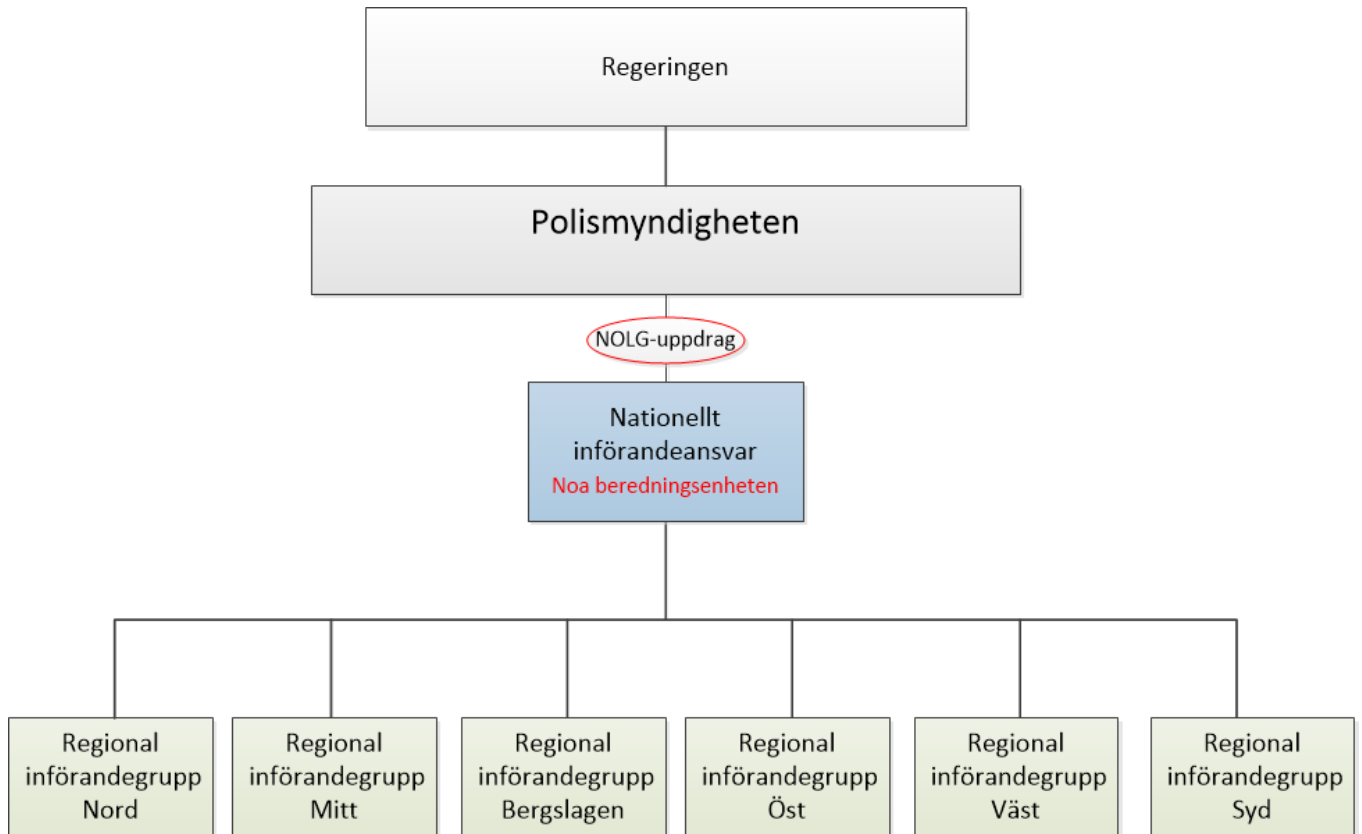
Regeringen

Polismyndigheten

NOLG-uppdrag

Nationellt införandeansvar
Noa beredningsenheten

Regional införandegrupp Nord

Regional införandegrupp Mitt

Regional införandegrupp Bergslagen

Regional införandegrupp Öst

Regional införandegrupp Väst

Regional införandegrupp Syd